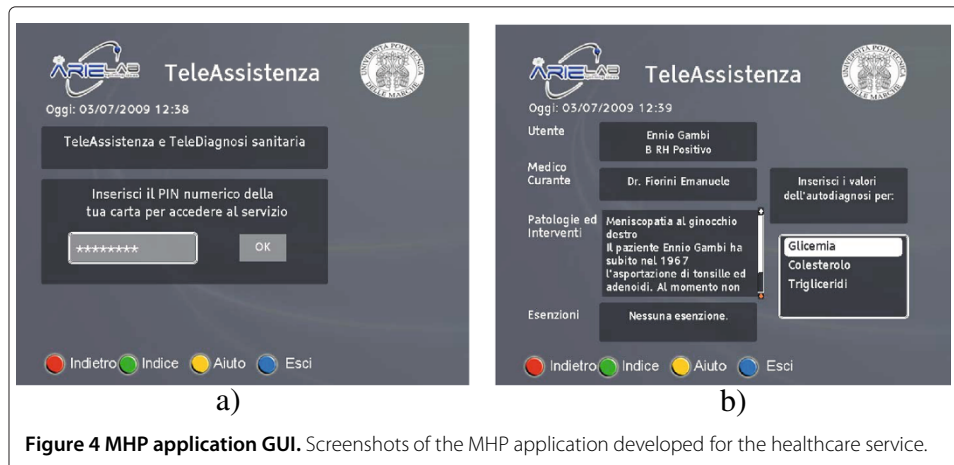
ARIELAB TeleAssistenza

UNIVERSITÀ POLITECNICA DELLE MARCHE

Oggi: 03/07/2009 12:38

TeleAssistenza e TeleDiagnosi sanitaria

Inserisci il PIN numerico della tua carta per accedere al servizio

********

OK

Indietro Indice Aiuto Esci

a)

ARIELAB TeleAssistenza

UNIVERSITÀ POLITECNICA DELLE MARCHE

Oggi: 03/07/2009 12:39

Utente

Ennio Gambi
B RH Positivo

Medico Curante

Dr. Fiorini Emanuele

Inserisci i valori dell'autodiagnosi per:

Patologie ed Interventi

Meniscopatia al ginocchio destro
Il paziente Ennio Gambi ha subito nel 1967 l'asportazione di tonsille ed adenoidi. Al momento non

Glicemia
Colesterolo
Trigliceridi

Esenzioni

Nessuna esenzione.

Indietro Indice Aiuto Esci

b)

**Figure 4 MHP application GUI.** Screenshots of the MHP application developed for the healthcare service.